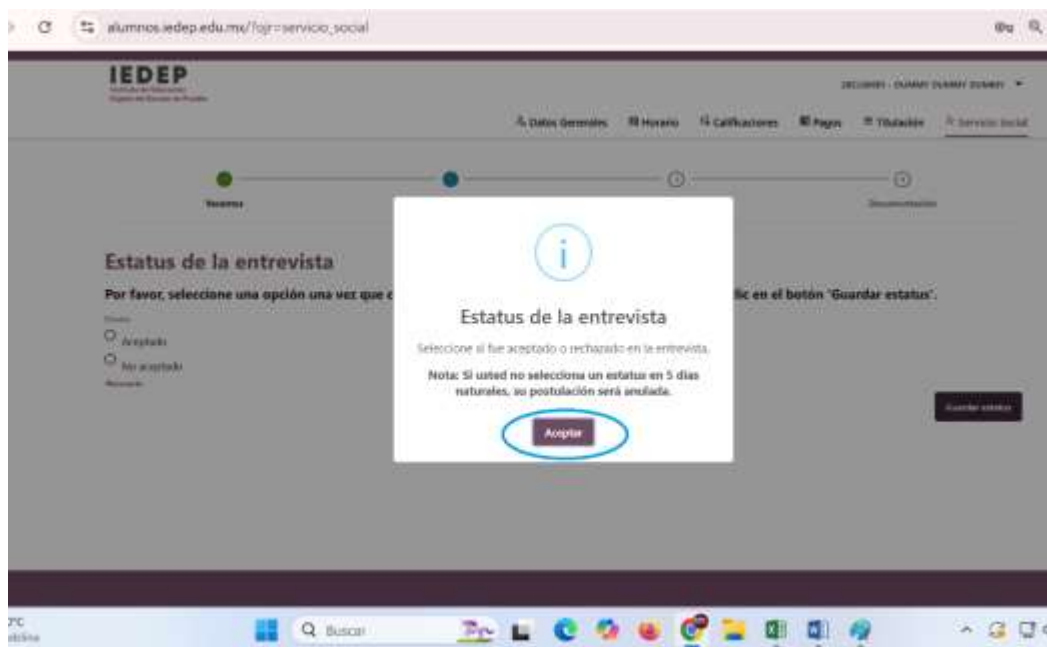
alumnos.iedep.edu.mx/?ojr=servicio_social

IEDEP

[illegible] - DUMMY DUMMY DUMMY

Datos Generales   Horario   Calificaciones   Pagos   Titulación   Servicio Social

Vacantes   Documentación

Estatus de la entrevista

Por favor, seleccione una opción una vez que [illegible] clic en el botón 'Guardar estatus'.

Aceptado
No aceptado

Guardar estatus

i

Estatus de la entrevista

Seleccione si fue aceptado o rechazado en la entrevista.

Nota: Si usted no selecciona un estatus en 5 días naturales, su postulación será anulada.

Aceptar

Buscar